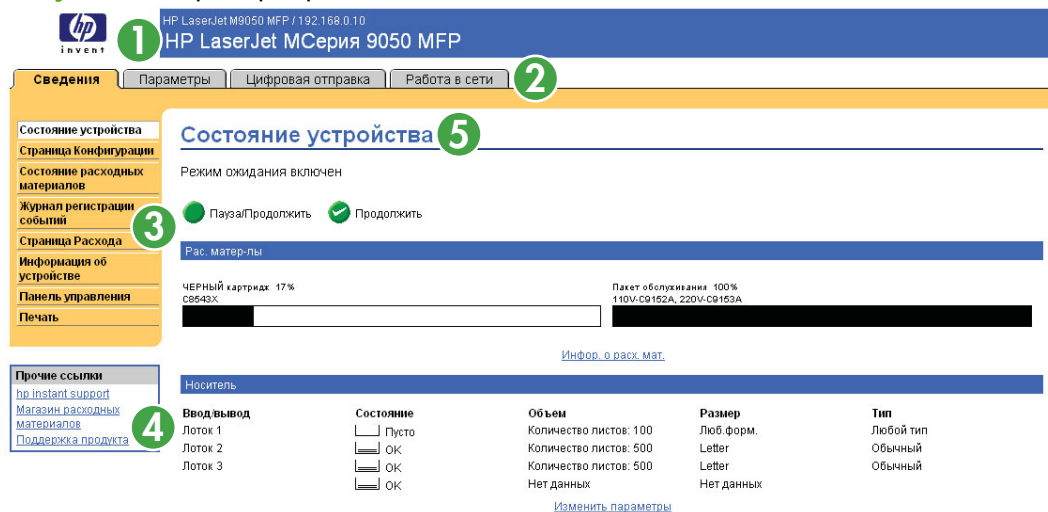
hp
invent

HP LaserJet M9050 MFP / 192.168.0.10
HP LaserJet MСерия 9050 MFP

1

Сведения | Параметры | Цифровая отправка | Работа в сети

2

Состояние устройства
Страница Конфигурации
Состояние расходных материалов
Журнал регистрации событий
Страница Расхода
Информация об устройстве
Панель управления
Печать

3

Прочие ссылки
hp instant support
Магазин расходных материалов
Поддержка продукта

4

Состояние устройства

5

Режим ожидания включен

Пауза/Продолжить   Продолжить

Рас. матер-лы

ЧЕРНЫЙ картридж 17%
C8543X

Пакет обслуживания 100%
110V-C9152A, 220V-C9153A

Инфор. о расх. мат.

Носитель

| Ввод/вывод | Состояние | Объем | Размер | Тип |
|---|---|---|---|---|
| Лоток 1 | Пусто | Количество листов: 100 | Люб.форм. | Любой тип |
| Лоток 2 | OK | Количество листов: 500 | Letter | Обычный |
| Лоток 3 | OK | Количество листов: 500 | Letter | Обычный |
| | OK | Нет данных | Нет данных | |

Изменить параметры